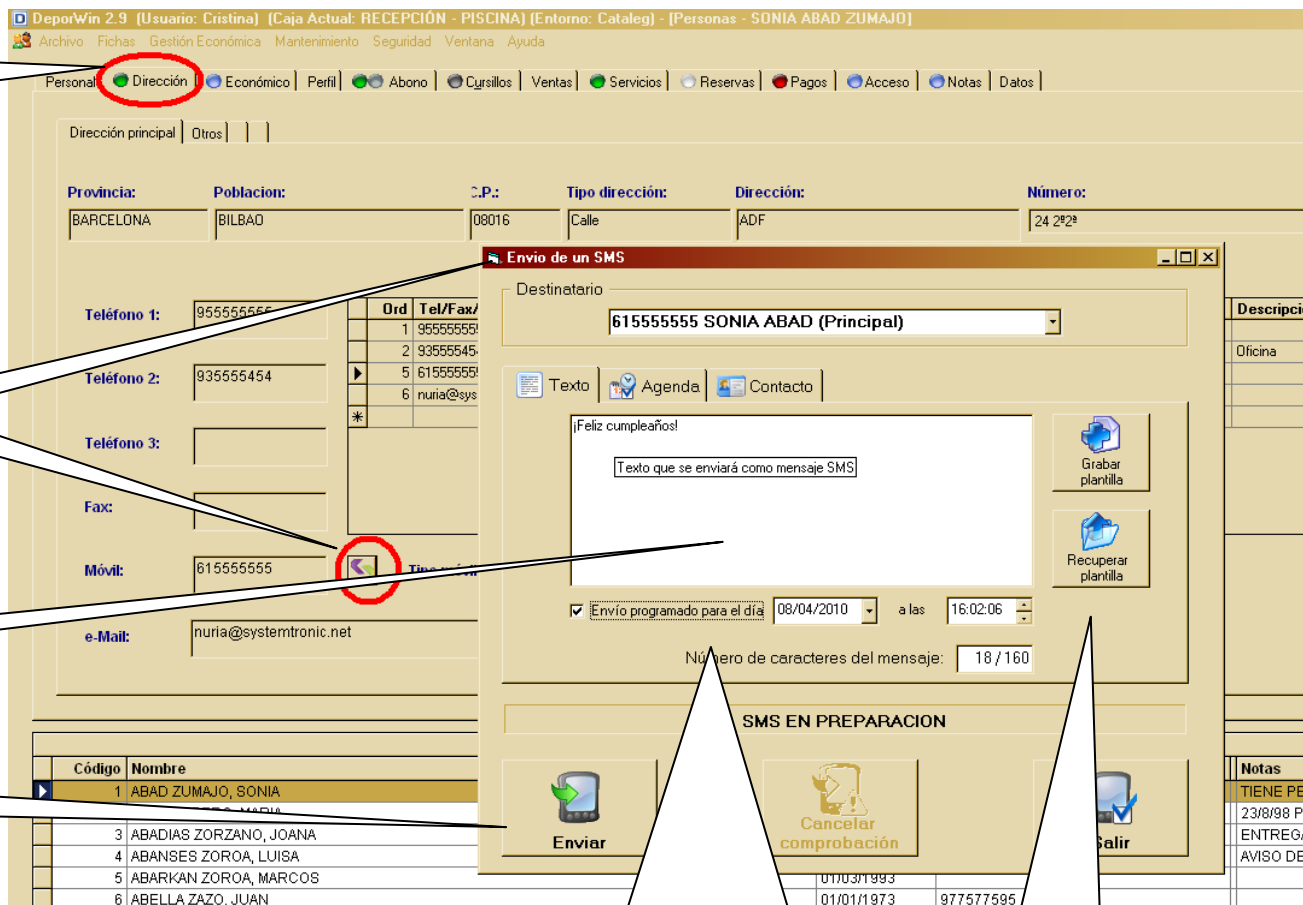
DeporWin 2.9 (Usuario: Cristina) (Caja Actual: RECEPCIÓN - PISCINA) (Entorno: Cataleg) - [Personas - SONIA ABAD ZUMAJO]

Archivo Fichas Gestión Económica Mantenimiento Seguridad Ventana Ayuda

Personal | Dirección | Económico | Perfil | Abono | Cursillos | Ventas | Servicios | Reservas | Pagos | Acceso | Notas | Datos

Dirección principal | Otros

Provincia: BARCELONA
Poblacion: BILBAO
C.P.: 08016
Tipo dirección: Calle
Dirección: ADF
Número: 24 2º2ª

Teléfono 1: 955555555
Teléfono 2: 935555454
Teléfono 3:
Fax:
Móvil: 615555555
e-Mail: nuria@systemtronic.net

| | Ord | Tel/Fax/ |
|---|---|---|
| | 1 | 95555555 |
| | 2 | 93555545 |
| ▶ | 5 | 61555555 |
| | 6 | nuria@sys |
| * | | |

Descripción
Oficina

Envio de un SMS

Destinatario
615555555 SONIA ABAD (Principal)

Texto | Agenda | Contacto

¡Feliz cumpleaños!

Texto que se enviará como mensaje SMS

Grabar plantilla

Recuperar plantilla

Envío programado para el día 08/04/2010 a las 16:02:06

Número de caracteres del mensaje: 18 / 160

SMS EN PREPARACION

Enviar

Cancelar comprobación

Salir

| | Código | Nombre | | | Notas |
|---|---|---|---|---|---|
| ▶ | 1 | ABAD ZUMAJO, SONIA | | | TIENE PE |
| | 2 | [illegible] MARIA | | | 23/8/98 P |
| | 3 | ABADIAS ZORZANO, JOANA | | | ENTREGA |
| | 4 | ABANSES ZOROA, LUISA | | | AVISO DE |
| | 5 | ABARKAN ZOROA, MARCOS | 01/03/1993 | | |
| | 6 | ABELLA ZAZO, JUAN | 01/01/1973 | 977577595 | |